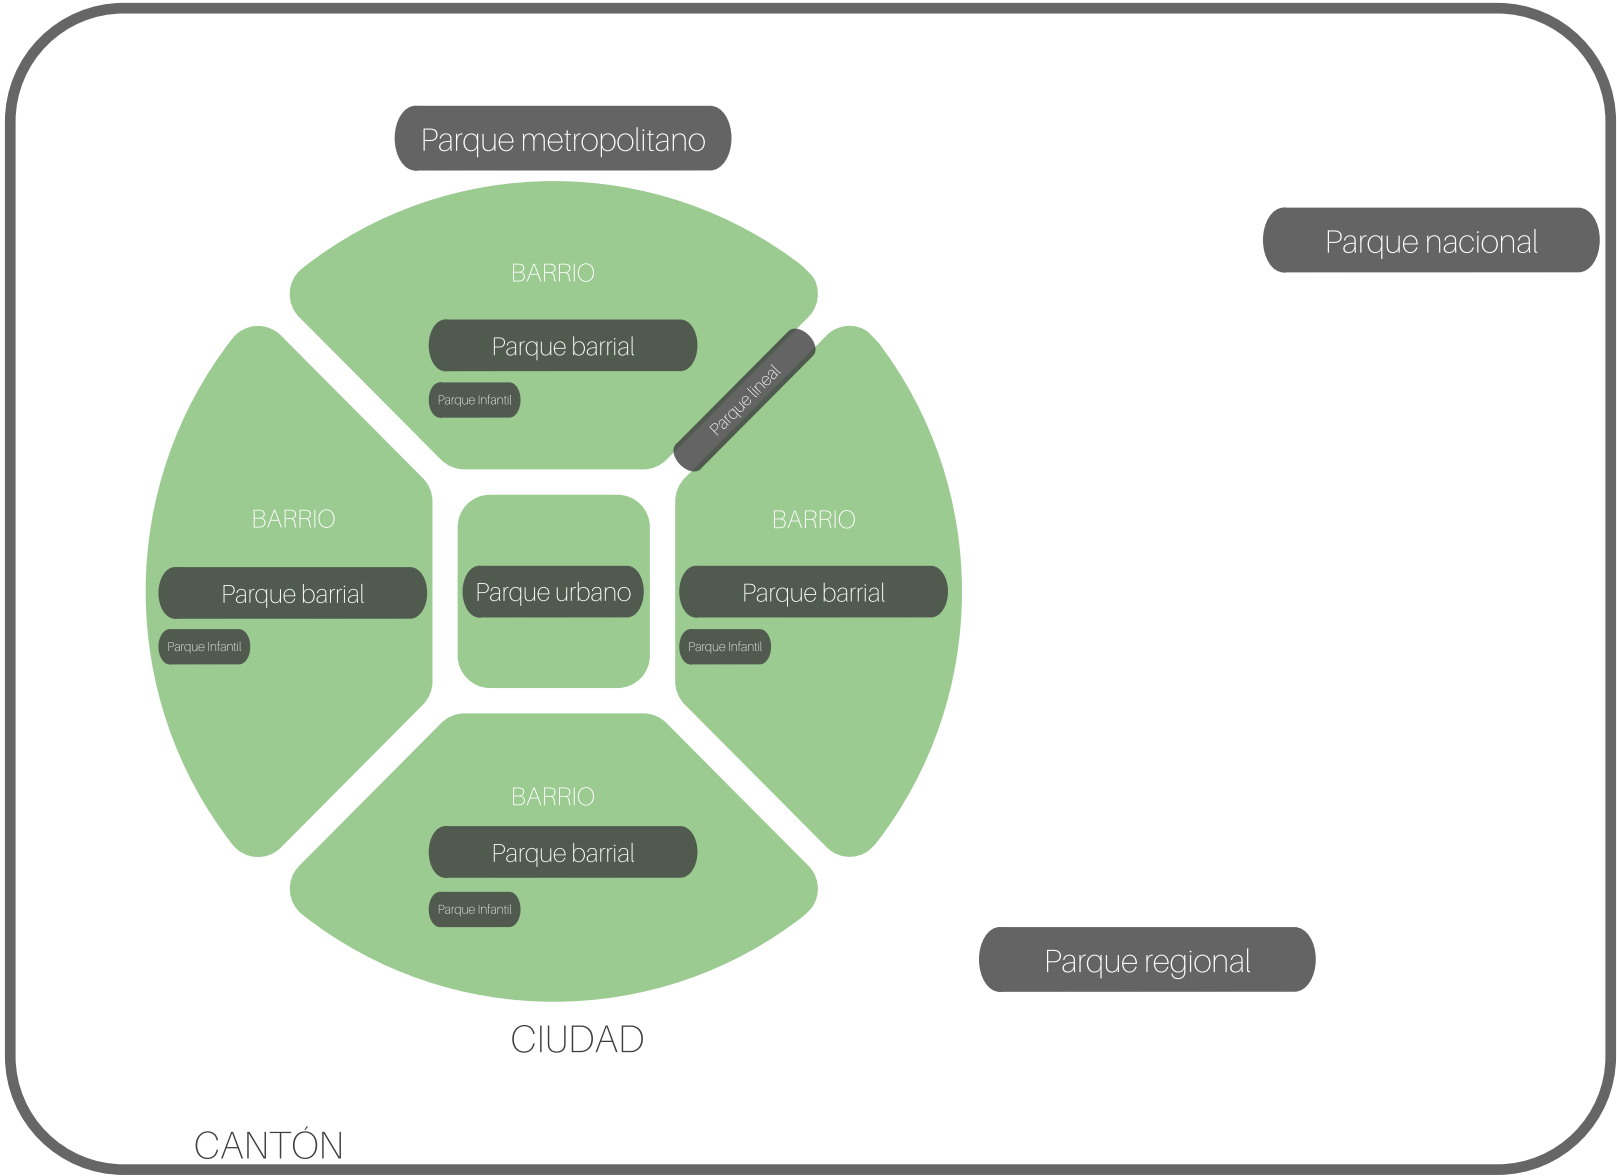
Parque metropolitano

Parque nacional

BARRIO

Parque barrial

Parque Infantil

Parque lineal

BARRIO

Parque barrial

Parque Infantil

Parque urbano

BARRIO

Parque barrial

Parque Infantil

BARRIO

Parque barrial

Parque Infantil

Parque regional

CIUDAD

CANTÓN